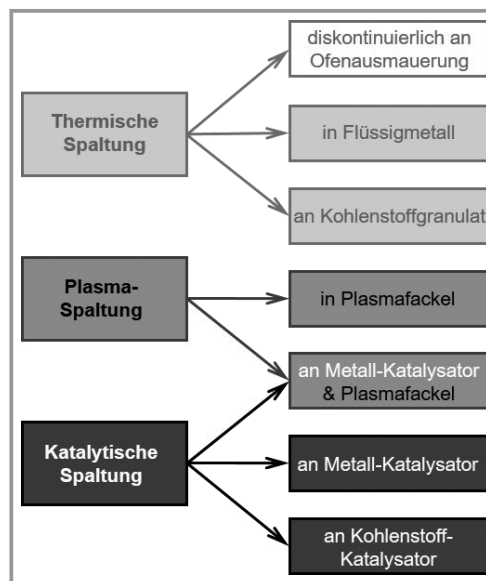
Thermische Spaltung

diskontinuierlich an Ofenausmauerung

in Flüssigmetall

an Kohlenstoffgranulat

Plasma-Spaltung

in Plasmafackel

an Metall-Katalysator & Plasmafackel

Katalytische Spaltung

an Metall-Katalysator

an Kohlenstoff-Katalysator